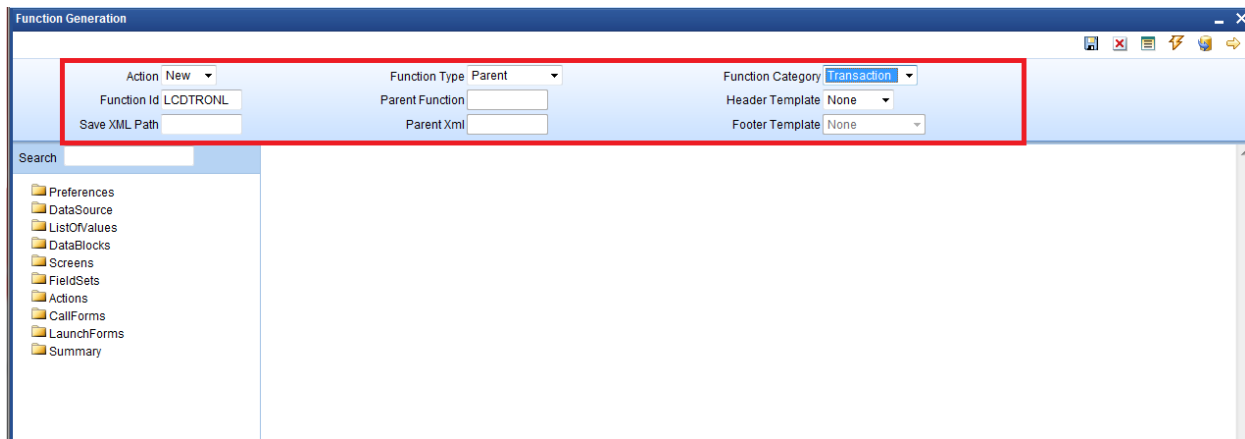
Function Generation

Action New

Function Type Parent

Function Category Transaction

Function Id LCDTRONL

Parent Function

Header Template None

Save XML Path

Parent Xml

Footer Template None

Search

Preferences
DataSource
ListOfValues
DataBlocks
Screens
FieldSets
Actions
CallForms
LaunchForms
Summary